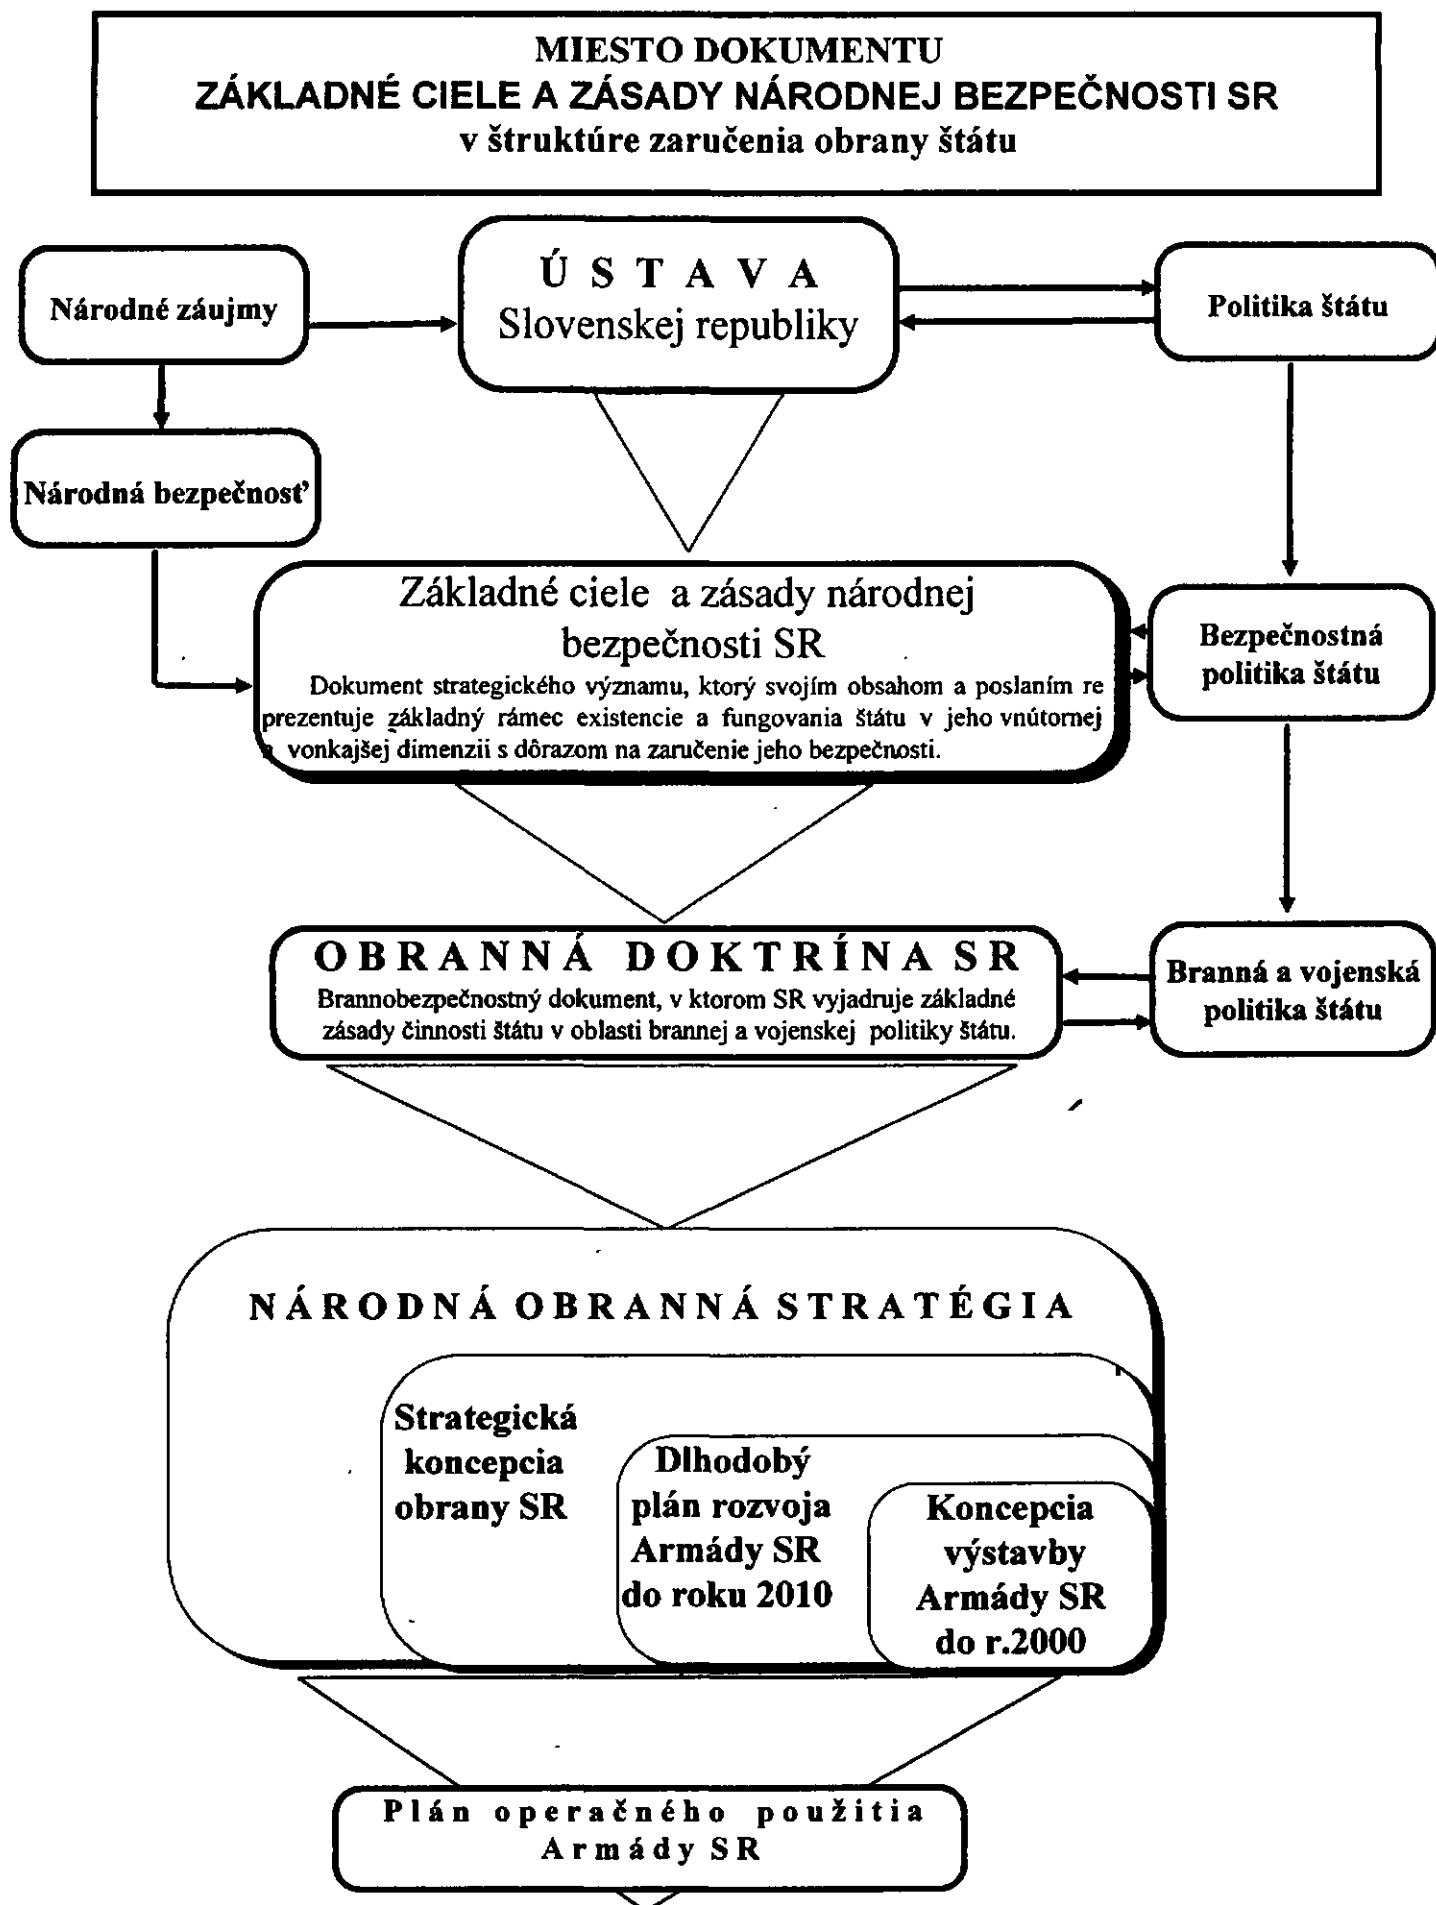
MIESTO DOKUMENTU
ZÁKLADNÉ CIELE A ZÁSADY NÁRODNEJ BEZPEČNOSTI SR
v štruktúre zaručenia obrany štátu

Národné záujmy

ÚSTAVA
Slovenskej republiky

Politika štátu

Národná bezpečnosť

Základné ciele a zásady národnej bezpečnosti SR
Dokument strategického významu, ktorý svojím obsahom a poslaním reprezentuje základný rámec existencie a fungovania štátu v jeho vnútornej a vonkajšej dimenzii s dôrazom na zaručenie jeho bezpečnosti.

Bezpečnostná politika štátu

OBRANNÁ DOKTRÍNA SR
Brannobezpečnostný dokument, v ktorom SR vyjadruje základné zásady činnosti štátu v oblasti brannej a vojenskej politiky štátu.

Branná a vojenská politika štátu

NÁRODNÁ OBRANNÁ STRATÉGIA

Strategická koncepcia obrany SR

Dlhodobý plán rozvoja Armády SR do roku 2010

Koncepcia výstavby Armády SR do r.2000

Plán operačného použitia Armády SR